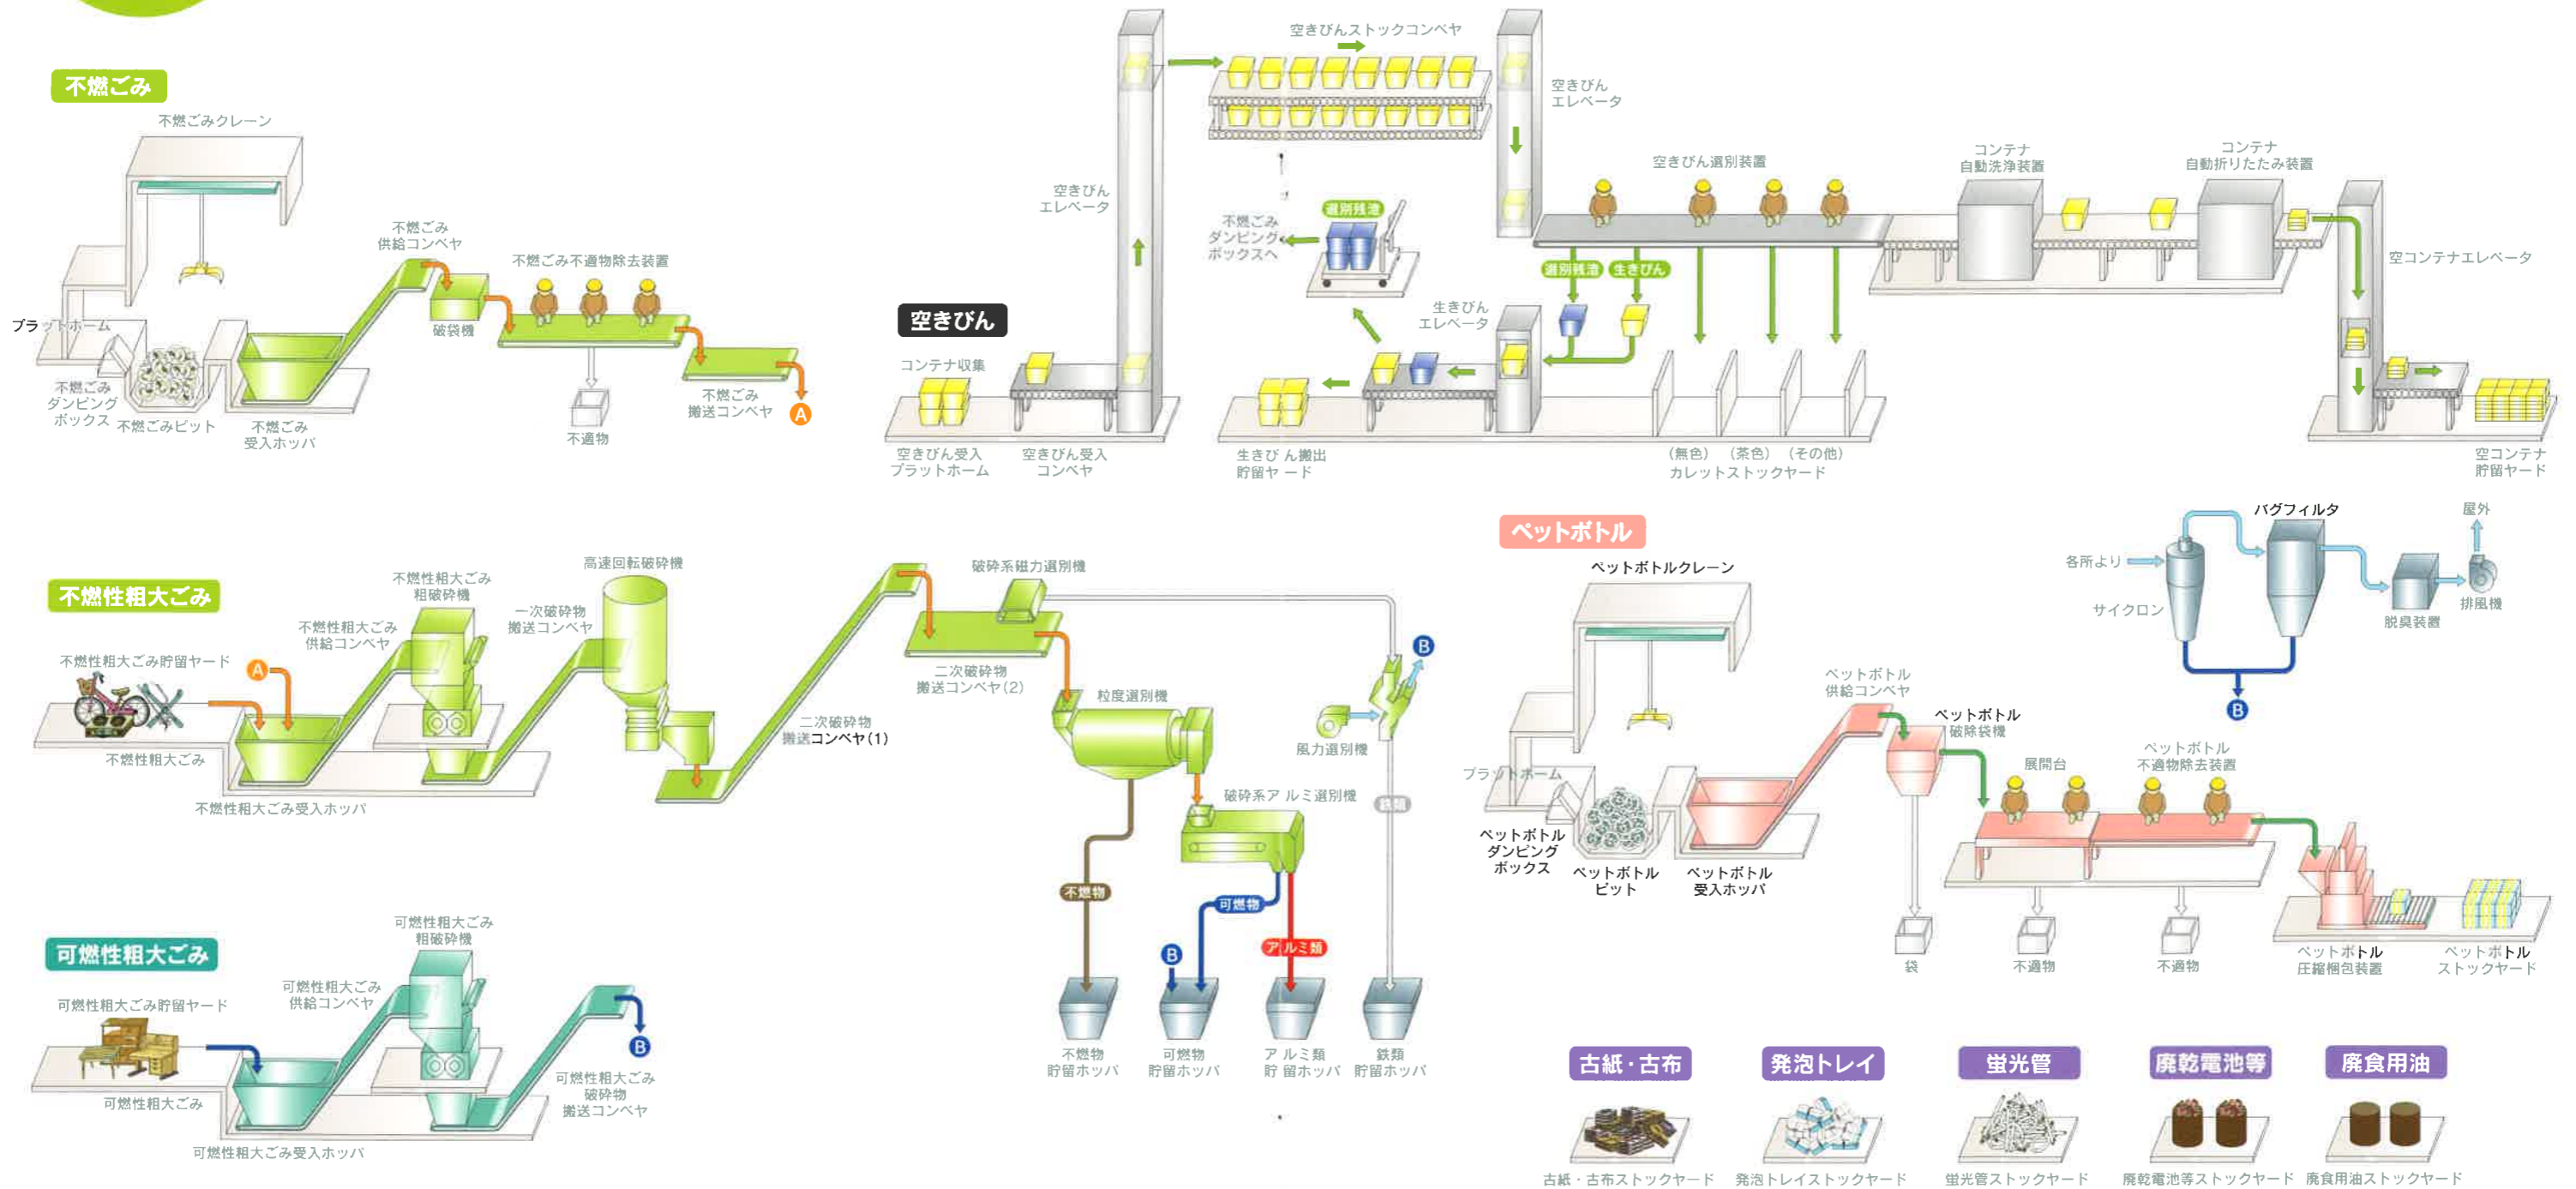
不燃ごみ

不燃ごみクレーン
不燃ごみ供給コンベヤ
不燃ごみ不適物除去装置
プラットホーム
破袋機
不燃ごみダンピングボックス
不燃ごみピット
不燃ごみ受入ホッパ
不適物
不燃ごみ搬送コンベヤ
A

空きびん

空きびんストックコンベヤ
空きびんエレベータ
空きびんエレベータ
不燃ごみダンピングボックスへ
選別残渣
空きびん選別装置
コンテナ自動洗浄装置
コンテナ自動折りたたみ装置
空コンテナエレベータ
選別残渣
生きびん
生きびんエレベータ
コンテナ収集
空きびん受入プラットホーム
空きびん受入コンベヤ
生きびん搬出貯留ヤード
（無色）（茶色）（その他）
カレットストックヤード
空コンテナ貯留ヤード

不燃性粗大ごみ

高速回転破砕機
破砕系磁力選別機
不燃性粗大ごみ粗破砕機
一次破砕物搬送コンベヤ
不燃性粗大ごみ供給コンベヤ
不燃性粗大ごみ貯留ヤード
A
二次破砕物搬送コンベヤ(2)
粒度選別機
B
二次破砕物搬送コンベヤ(1)
風力選別機
不燃性粗大ごみ
不燃性粗大ごみ受入ホッパ
破砕系アルミ選別機
鉄類
不燃物
可燃物
アルミ類
B
不燃物貯留ホッパ
可燃物貯留ホッパ
アルミ類貯留ホッパ
鉄類貯留ホッパ

可燃性粗大ごみ

可燃性粗大ごみ粗破砕機
可燃性粗大ごみ供給コンベヤ
可燃性粗大ごみ貯留ヤード
B
可燃性粗大ごみ破砕物搬送コンベヤ
可燃性粗大ごみ
可燃性粗大ごみ受入ホッパ

ペットボトル

バグフィルタ
屋外
各所より
サイクロン
脱臭装置
排風機
B
ペットボトルクレーン
ペットボトル供給コンベヤ
ペットボトル破除袋機
展開台
ペットボトル不適物除去装置
プラットホーム
ペットボトルダンピングボックス
ペットボトルピット
ペットボトル受入ホッパ
袋
不適物
不適物
ペットボトル圧縮梱包装置
ペットボトルストックヤード

古紙・古布
発泡トレイ
蛍光管
廃乾電池等
廃食用油
古紙・古布ストックヤード
発泡トレイストックヤード
蛍光管ストックヤード
廃乾電池等ストックヤード
廃食用油ストックヤード